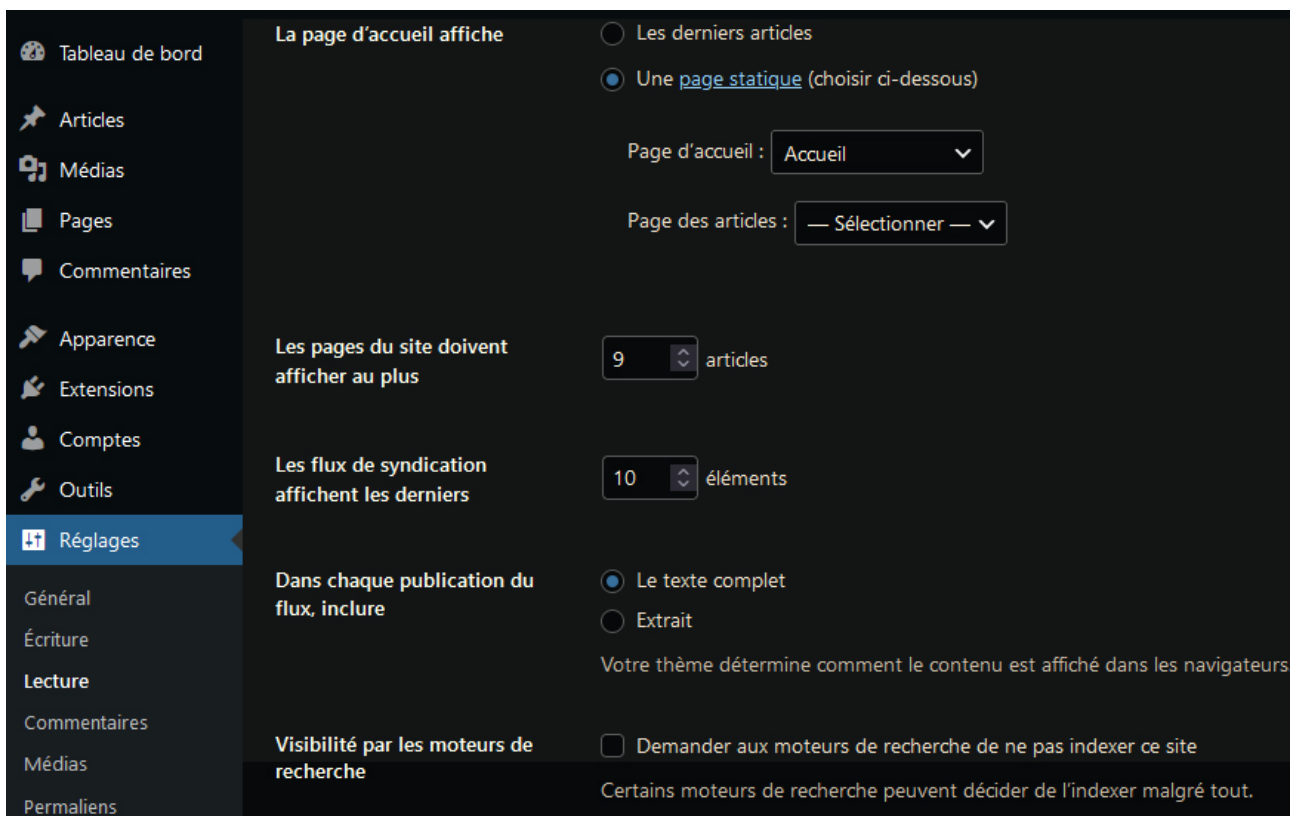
Tableau de bord

Articles

Médias

Pages

Commentaires

Apparence

Extensions

Comptes

Outils

Réglages

Général

Écriture

Lecture

Commentaires

Médias

Permaliens

La page d’accueil affiche

Les derniers articles

Une page statique (choisir ci-dessous)

Page d’accueil : Accueil

Page des articles : — Sélectionner —

Les pages du site doivent afficher au plus

9 articles

Les flux de syndication affichent les derniers

10 éléments

Dans chaque publication du flux, inclure

Le texte complet

Extrait

Votre thème détermine comment le contenu est affiché dans les navigateurs

Visibilité par les moteurs de recherche

Demander aux moteurs de recherche de ne pas indexer ce site

Certains moteurs de recherche peuvent décider de l’indexer malgré tout.